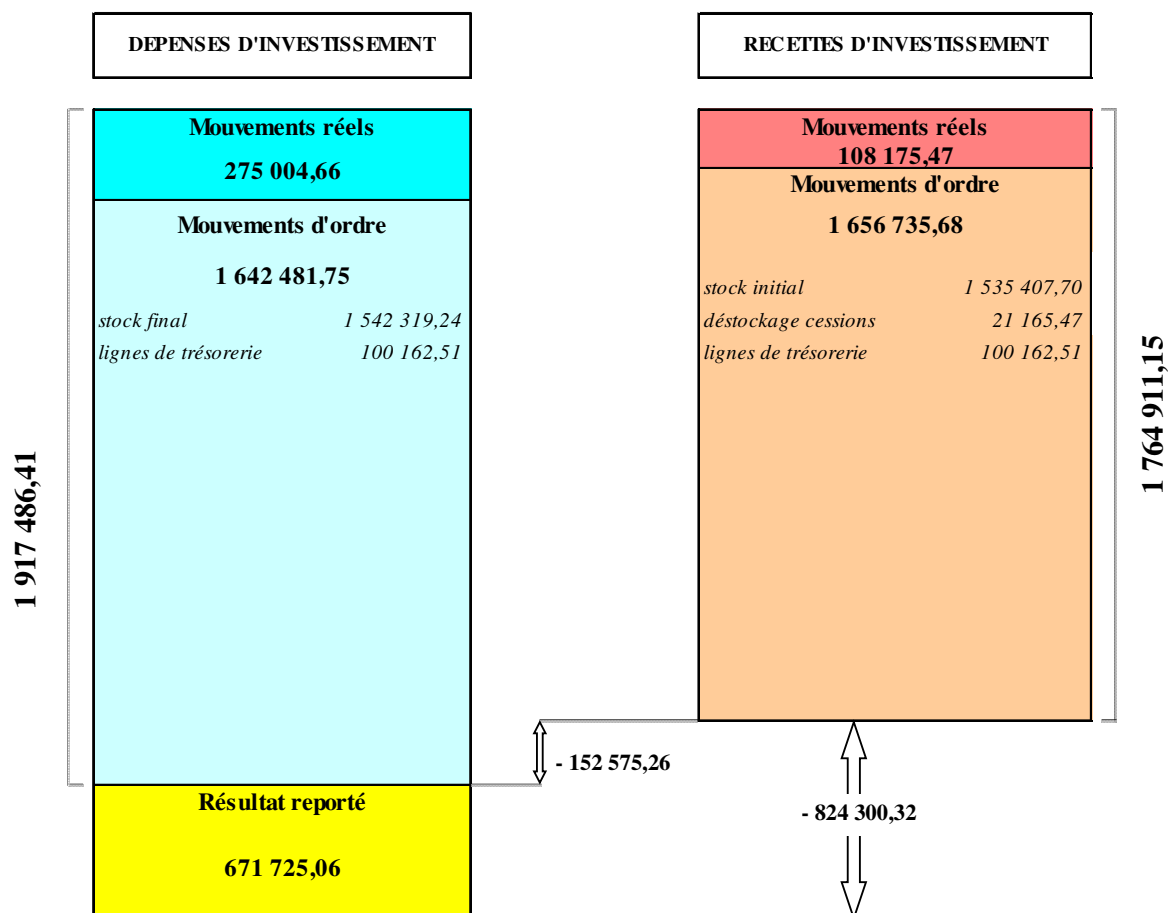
DEPENSES D'INVESTISSEMENT

RECETTES D'INVESTISSEMENT

Mouvements réels

275 004,66

Mouvements d'ordre

1 642 481,75

| | |
|---|---|
| *stock final* | *1 542 319,24* |
| *lignes de trésorerie* | *100 162,51* |

1 917 486,41

Mouvements réels
108 175,47

Mouvements d'ordre

1 656 735,68

| | |
|---|---|
| *stock initial* | *1 535 407,70* |
| *déstockage cessions* | *21 165,47* |
| *lignes de trésorerie* | *100 162,51* |

1 764 911,15

- 152 575,26

Résultat reporté

671 725,06

- 824 300,32